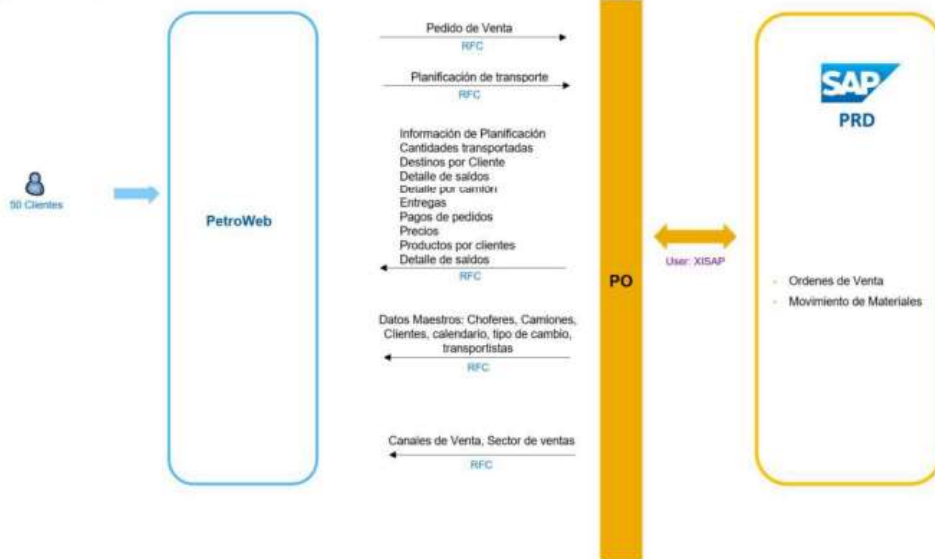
50 Clientes

PetroWeb

Pedido de Venta
RFC

Planificación de transporte
RFC

Información de Planificación
Cantidades transportadas
Destinos por Cliente
Detalle de saldos
Detalle por camión
Entregas
Pagos de pedidos
Precios
Productos por clientes
Detalle de saldos
RFC

Datos Maestros: Choferes, Camiones, Clientes, calendario, tipo de cambio, transportistas
RFC

Canales de Venta, Sector de ventas
RFC

PO

User: XISAP

SAP
PRD

- Ordenes de Venta
- Movimiento de Materiales